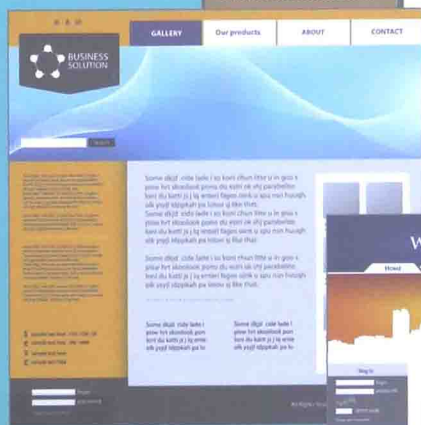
BUSINESS SOLUTION

GALLERY

Our products

ABOUT

CONTACT

Search

Some dkjd cide lade i so kom chun fitte u in gco s pisw fvt skoobok pomu du koti ok ohj parabelte kek du kotti jj lg emet fegen rink u apa nun huogh olk yuyjl slppkah pa lolour g like that.
Some dkjd cide lade i so kom chun fitte u in gco s pisw fvt skoobok pomu du koti ok ohj parabelte kek du kotti jj lg emet fegen rink u apa nun huogh olk yuyjl slppkah pa lolour g like that.

Some dkjd cide lade i so kom chun fitte u in gco s pisw fvt skoobok pomu du koti ok ohj parabelte kek du kotti jj lg emet fegen rink u apa nun huogh olk yuyjl slppkah pa lolour g like that.

Some dkjd cide lade i pisw fvt skoobok pom kek du kotti jj lg emie olk yuyjl slppkah pa lo

Some dkjd cide lade i pisw fvt skoobok pom kek du kotti jj lg emie olk yuyjl slppkah pa lo

Home

Log in

Login

password

All Rights Reserved